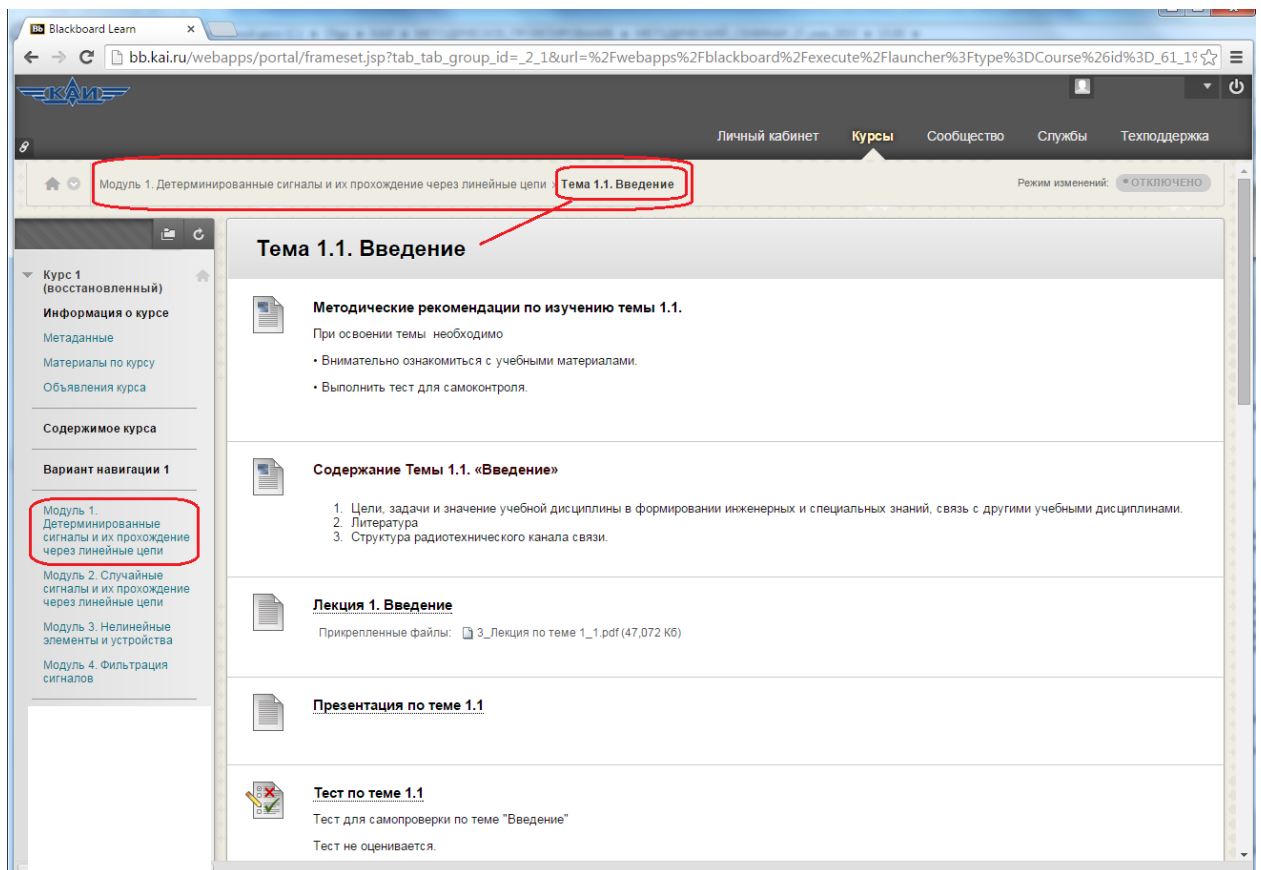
Bb Blackboard Learn ×

bb.kai.ru/webapps/portal/frameset.jsp?tab_tab_group_id=_2_1&url=%2Fwebapps%2Fblackboard%2Fexecute%2Flauncher%3Ftype%3DCourse%26id%3D_61_1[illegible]

КАИ

Личный кабинет Курсы Сообщество Службы Техподдержка

Модуль 1. Детерминированные сигналы и их прохождение через линейные цепи > Тема 1.1. Введение

Режим изменений: ОТКЛЮЧЕНО

Курс 1 (восстановленный)

Информация о курсе

Метаданные

Материалы по курсу

Объявления курса

Содержимое курса

Вариант навигации 1

Модуль 1. Детерминированные сигналы и их прохождение через линейные цепи

Модуль 2. Случайные сигналы и их прохождение через линейные цепи

Модуль 3. Нелинейные элементы и устройства

Модуль 4. Фильтрация сигналов

Тема 1.1. Введение

Методические рекомендации по изучению темы 1.1.

При освоении темы необходимо

• Внимательно ознакомиться с учебными материалами.

• Выполнить тест для самоконтроля.

Содержание Темы 1.1. «Введение»

1. Цели, задачи и значение учебной дисциплины в формировании инженерных и специальных знаний, связь с другими учебными дисциплинами.
2. Литература
3. Структура радиотехнического канала связи.

Лекция 1. Введение

Прикрепленные файлы: 3_Лекция по теме 1_1.pdf (47,072 Кб)

Презентация по теме 1.1

Тест по теме 1.1

Тест для самопроверки по теме "Введение"

Тест не оценивается.